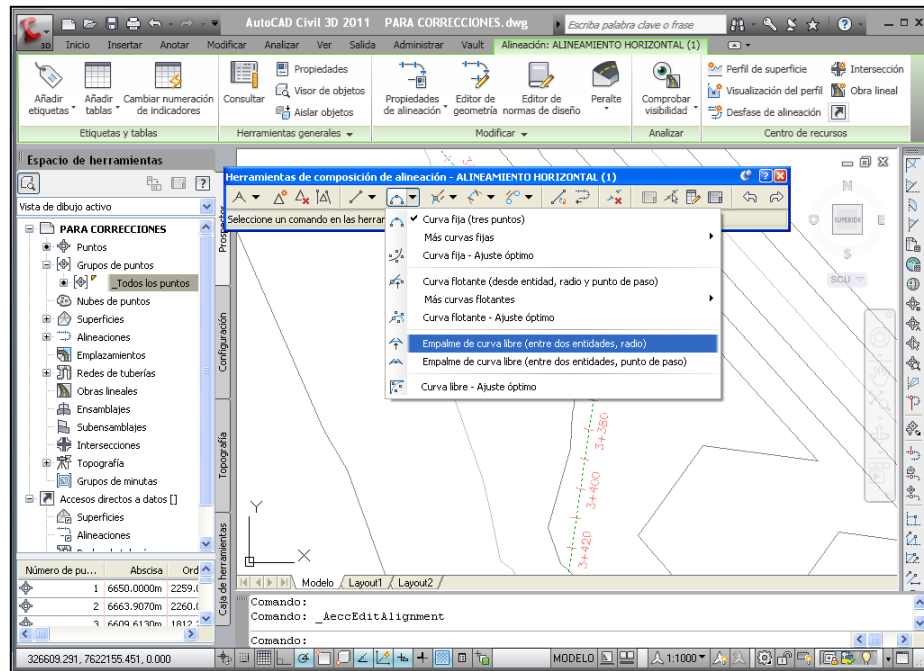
AutoCAD Civil 3D 2011 PARA CORRECCIONES.dwg
Escriba palabra clave o frase

Inicio Insertar Anotar Modificar Analizar Ver Salida Administrar Vault Alineación: ALINEAMIENTO HORIZONTAL (1)

Añadir etiquetas Añadir tablas Cambiar numeración de indicadores
Etiquetas y tablas
Consultar Propiedades Visor de objetos Aislar objetos
Herramientas generales
Propiedades de alineación Editor de geometría Editor de normas de diseño Peralte
Modificar
Comprobar visibilidad
Analizar
Perfil de superficie Visualización del perfil Desfase de alineación Intersección Obra lineal
Centro de recursos

Espacio de herramientas
Vista de dibujo activo
PARA CORRECCIONES
Puntos
Grupos de puntos
_Todos los puntos
Nubes de puntos
Superficies
Alineaciones
Emplazamientos
Redes de tuberías
Obras lineales
Ensamblajes
Subensamblajes
Intersecciones
Topografía
Grupos de minutas
Accesos directos a datos []
Superficies
Alineaciones

Prospector
Configuración
Topografía
Caja de herramientas

| Número de pu... | Abscisa | Ord |
|---|---|---|
| 1 | 6650.0000m | 2259.0 |
| 2 | 6663.9070m | 2260.0 |
| 3 | 6609.6130m | 1812.3 |

Herramientas de composición de alineación - ALINEAMIENTO HORIZONTAL (1)
Seleccione un comando en las herram

Curva fija (tres puntos)
Más curvas fijas
Curva fija - Ajuste óptimo
Curva flotante (desde entidad, radio y punto de paso)
Más curvas flotantes
Curva flotante - Ajuste óptimo
Empalme de curva libre (entre dos entidades, radio)
Empalme de curva libre (entre dos entidades, punto de paso)
Curva libre - Ajuste óptimo

N
SUPERIOR
S
SCU

3+380
3+400
3+420

Modelo Layout1 Layout2

Comando:
Comando: _AeccEditAlignment
Comando:

326609.291, 7622155.451, 0.000
MODELO
1:1000